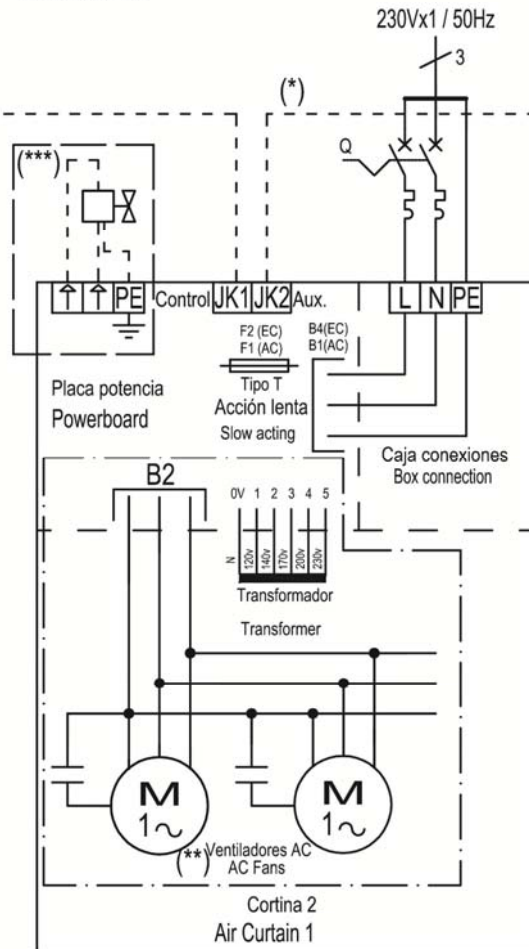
230Vx1 / 50Hz

3

(*)

(***)

Q

PE

Control JK1 JK2 Aux.

L N PE

F2 (EC)
F1 (AC)

B4(EC)
B1(AC)

Tipo T

Placa potencia
Powerboard

Acción lenta
Slow acting

Caja conexiones
Box connection

B2

0V 1 2 3 4 5

N 120v 140v 170v 200v 230v

Transformador

Transformer

M
1~

M
1~

(**) Ventiladores AC
AC Fans

Cortina 2
Air Curtain 1